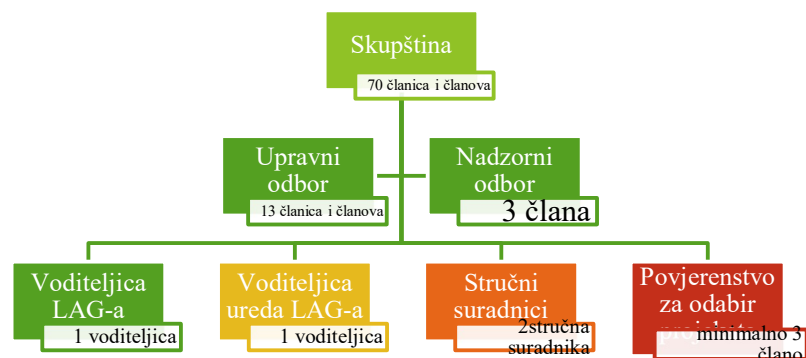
Skupština

70 članica i članova

Upravni odbor

13 članica i članova

Nadzorni odbor

3 člana

Voditeljica LAG-a

1 voditeljica

Voditeljica ureda LAG-a

1 voditeljica

Stručni suradnici

2stručna suradnika

Povjerenstvo za odabir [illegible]

minimalno 3 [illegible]